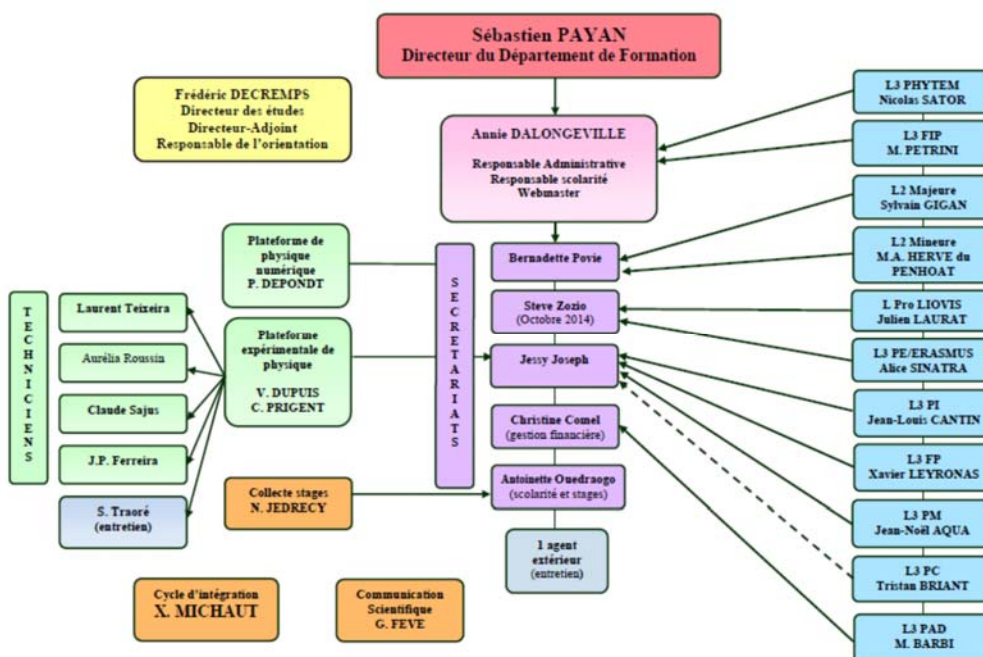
Sébastien PAYAN
Directeur du Département de Formation

Frédéric DECREMPS
Directeur des études
Directeur-Adjoint
Responsable de l'orientation

Annie DALONGEVILLE
Responsable Administrative
Responsable scolarité
Webmaster

L3 PHYTEM
Nicolas SATOR

L3 FIP
M. PETRINI

L2 Majeure
Sylvain GIGAN

L2 Mineure
M.A. HERVE du PENHOAT

L Pro LIOVIS
Julien LAURAT

L3 PE/ERASMUS
Alice SINATRA

L3 PI
Jean-Louis CANTIN

L3 FP
Xavier LEYRONAS

L3 PM
Jean-Noël AQUA

L3 PC
Tristan BRIANT

L3 PAD
M. BARBI

Plateforme de physique numérique
P. DEPONDT

Plateforme expérimentale de physique
V. DUPUIS
C. PRIGENT

SECRETARIATS

Bernadette Povie

Steve Zozio
(Octobre 2014)

Jessy Joseph

Christine Comel
(gestion financière)

Antoinette Ouedraogo
(scolarité et stages)

1 agent extérieur
(entretien)

TECHNICIENS

Laurent Teixeira

Aurélia Roussin

Claude Sajus

J.P. Ferreira

S. Traoré
(entretien)

Collecte stages
N. JEDRECY

Cycle d'intégration
X. MICHAUT

Communication Scientifique
G. FEVE